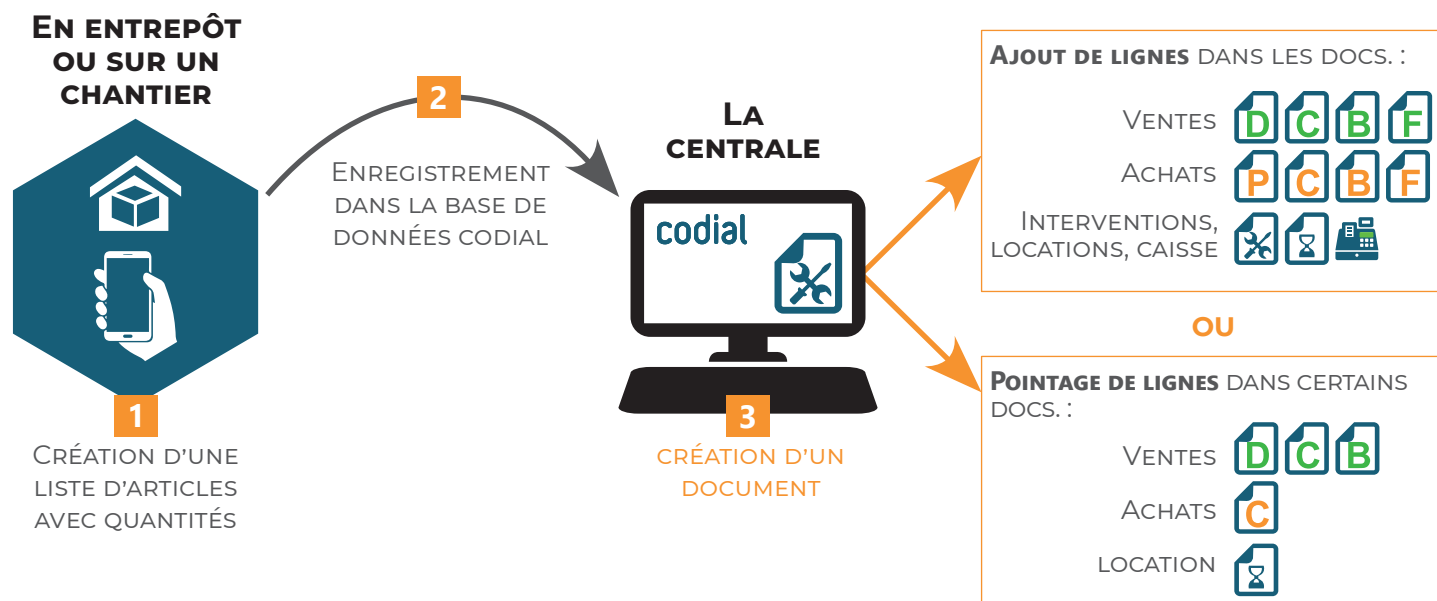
En entrepôt ou sur un chantier

1

Création d'une liste d'articles avec quantités

2

Enregistrement dans la base de données codial

La centrale

codial

3

création d'un document

Ajout de lignes dans les docs. :

Ventes D C B F

Achats P C B F

Interventions, locations, caisse

ou

Pointage de lignes dans certains docs. :

Ventes D C B

Achats C

location